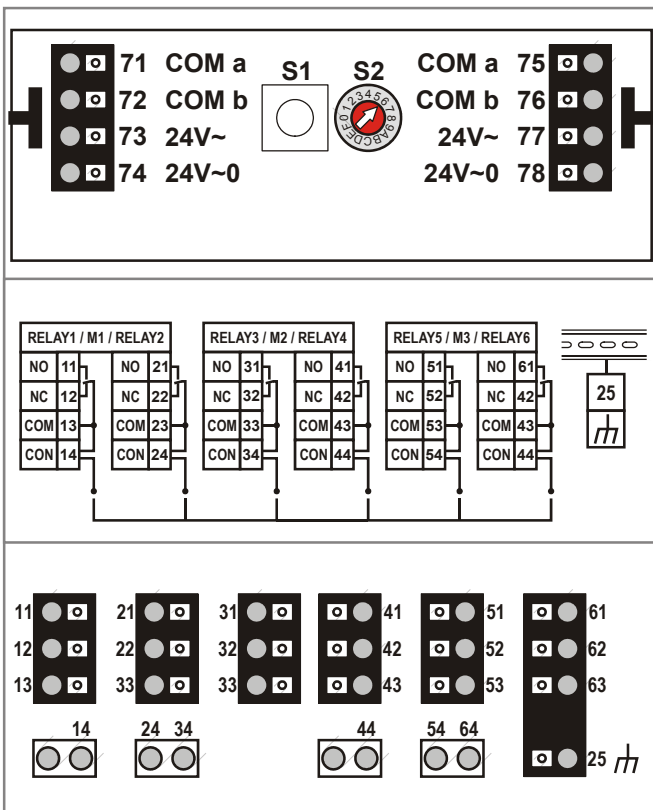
71 COM a
72 COM b
73 24V~
74 24V~0

S1 S2

0123456789ABCDEF

COM a 75
COM b 76
24V~ 77
24V~0 78

RELAY1 / M1 / RELAY2

| NO | 11 |
|---|---|
| NC | 12 |
| COM | 13 |
| CON | 14 |

| NO | 21 |
|---|---|
| NC | 22 |
| COM | 23 |
| CON | 24 |

RELAY3 / M2 / RELAY4

| NO | 31 |
|---|---|
| NC | 32 |
| COM | 33 |
| CON | 34 |

| NO | 41 |
|---|---|
| NC | 42 |
| COM | 43 |
| CON | 44 |

RELAY5 / M3 / RELAY6

| NO | 51 |
|---|---|
| NC | 52 |
| COM | 53 |
| CON | 54 |

| NO | 61 |
|---|---|
| NC | 42 |
| COM | 43 |
| CON | 44 |

25

11
12
13

21
22
33

31
32
33

41
42
43

51
52
53

61
62
63

14

24 34

44

54 64

25